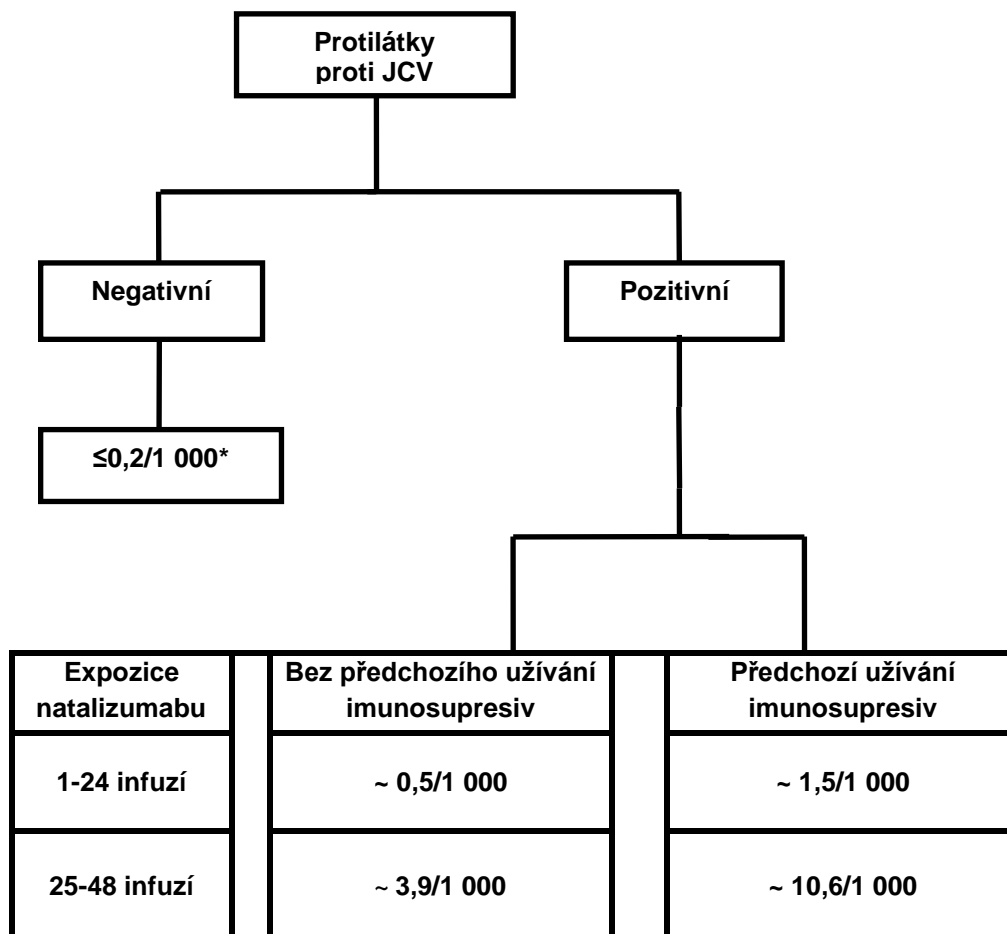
Protilátky proti JCV

Negativní

Pozitivní

≤0,2/1 000*

| Expozice natalizumabu | | Bez předchozího užívání imunosupresiv | | Předchozí užívání imunosupresiv |
|---|---|---|---|---|
| 1-24 infuzí | | ~ 0,5/1 000 | | ~ 1,5/1 000 |
| 25-48 infuzí | | ~ 3,9/1 000 | | ~ 10,6/1 000 |